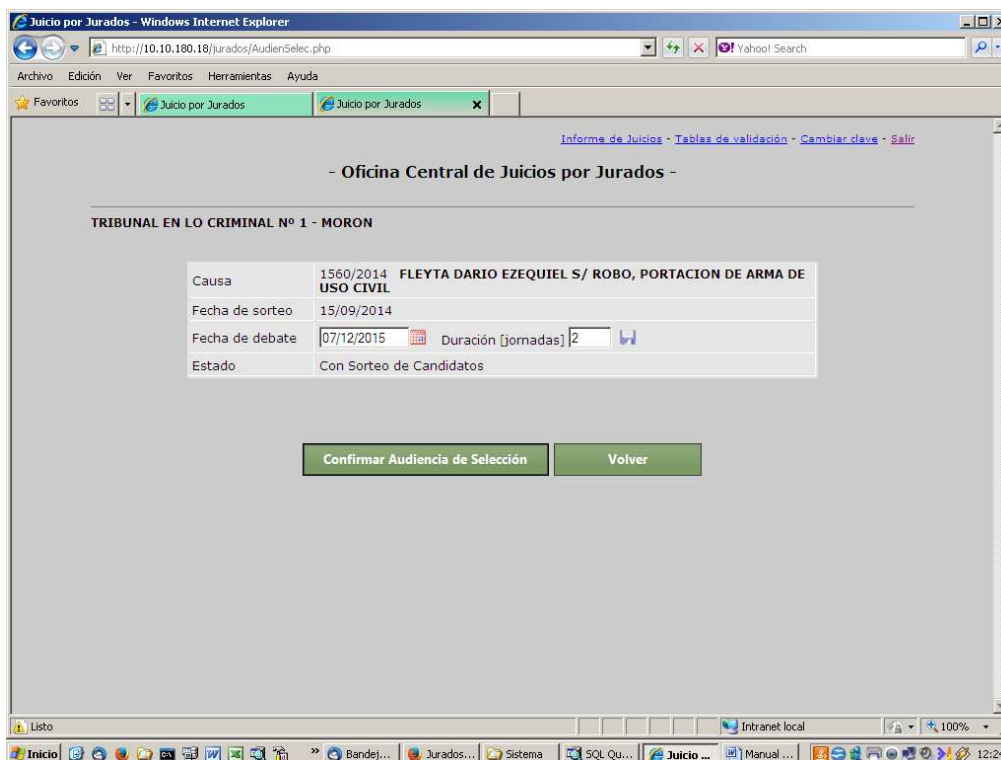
Juicio por Jurados - Windows Internet Explorer

http://10.10.180.18/jurados/AudienSelec.php

Yahoo! Search

Archivo Edición Ver Favoritos Herramientas Ayuda

Favoritos

Juicio por Jurados

Juicio por Jurados

Informe de Juicios - Tablas de validación - Cambiar clave - Salir

- Oficina Central de Juicios por Jurados -

TRIBUNAL EN LO CRIMINAL Nº 1 - MORON

| | |
|---|---|
| Causa | 1560/2014 FLEYTA DARIO EZEQUIEL S/ ROBO, PORTACION DE ARMA DE USO CIVIL |
| Fecha de sorteo | 15/09/2014 |
| Fecha de debate | 07/12/2015 Duración [jornadas] 2 |
| Estado | Con Sorteo de Candidatos |

Confirmar Audiencia de Selección

Volver

Listo

Intranet local

100%

Inicio

Bandej...

Jurados...

Sistema

SQL Qu...

Juicio ...

Manual ...

12:2